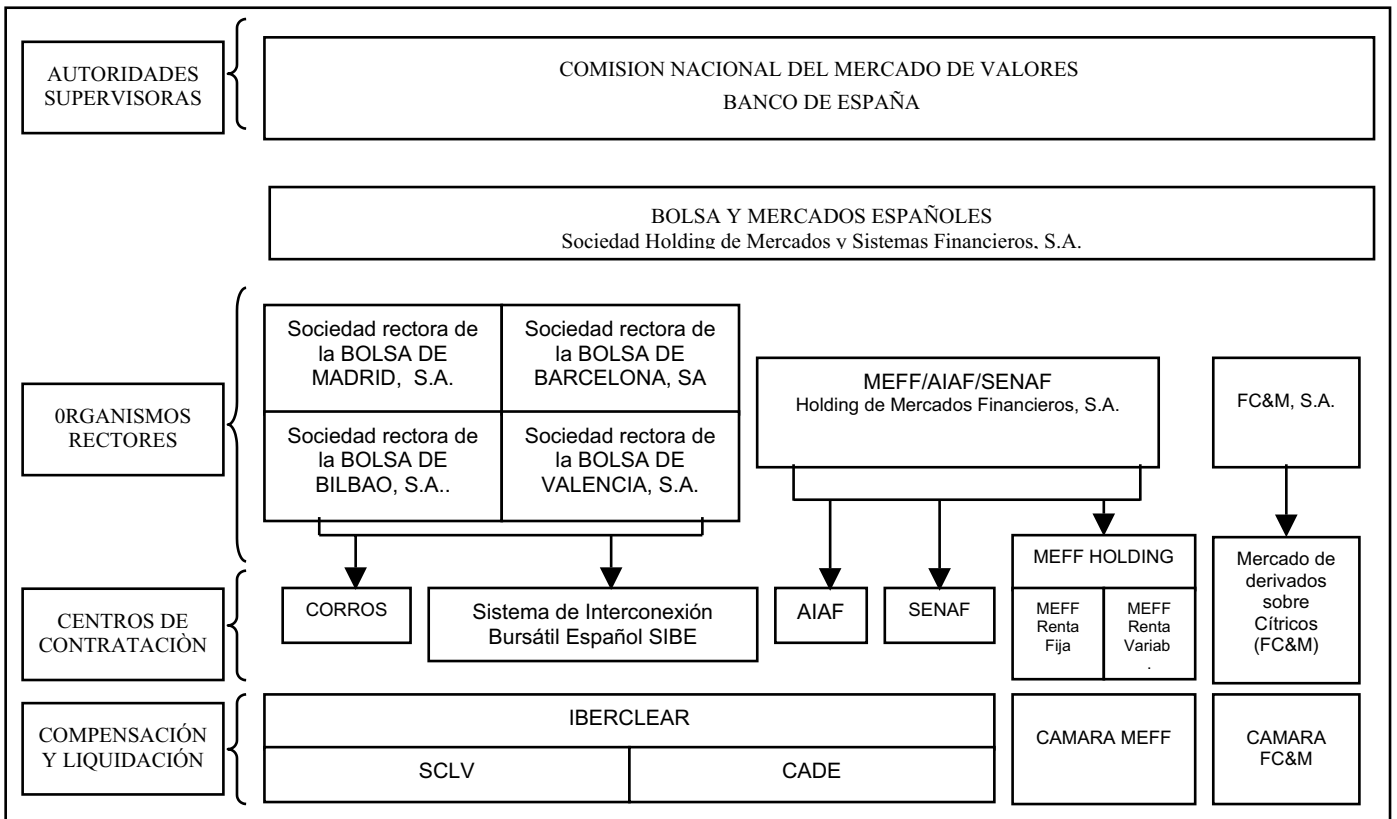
AUTORIDADES SUPERVISORAS

COMISION NACIONAL DEL MERCADO DE VALORES
BANCO DE ESPAÑA

BOLSA Y MERCADOS ESPAÑOLES
Sociedad Holding de Mercados y Sistemas Financieros, S.A.

0RGANISMOS RECTORES

Sociedad rectora de la BOLSA DE MADRID, S.A.

Sociedad rectora de la BOLSA DE BARCELONA, SA

Sociedad rectora de la BOLSA DE BILBAO, S.A..

Sociedad rectora de la BOLSA DE VALENCIA, S.A.

MEFF/AIAF/SENAF
Holding de Mercados Financieros, S.A.

FC&M, S.A.

CENTROS DE CONTRATACIÒN

CORROS

Sistema de Interconexión Bursátil Español SIBE

AIAF

SENAF

MEFF HOLDING

MEFF Renta Fija

MEFF Renta Variab .

Mercado de derivados sobre Cítricos (FC&M)

COMPENSACIÓN Y LIQUIDACIÓN

IBERCLEAR

SCLV

CADE

CAMARA MEFF

CAMARA FC&M